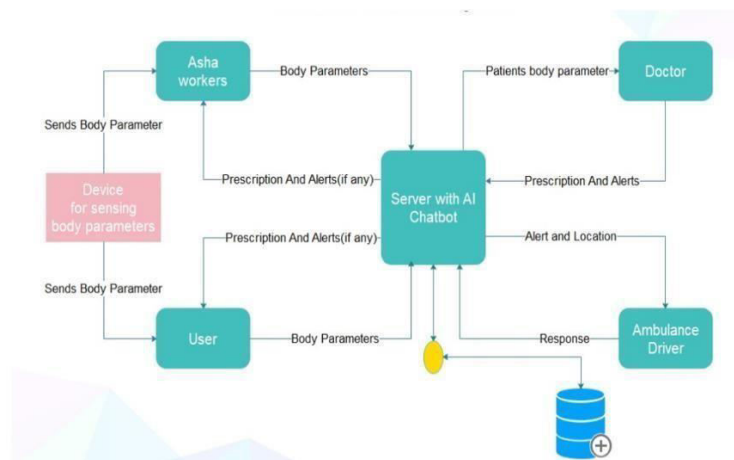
Asha workers

Body Parameters

Patients body parameter

Doctor

Sends Body Parameter

Prescription And Alerts(if any)

Server with AI Chatbot

Prescription And Alerts

Device for sensing body parameters

Prescription And Alerts(if any)

Alert and Location

Sends Body Parameter

User

Body Parameters

Response

Ambulance Driver